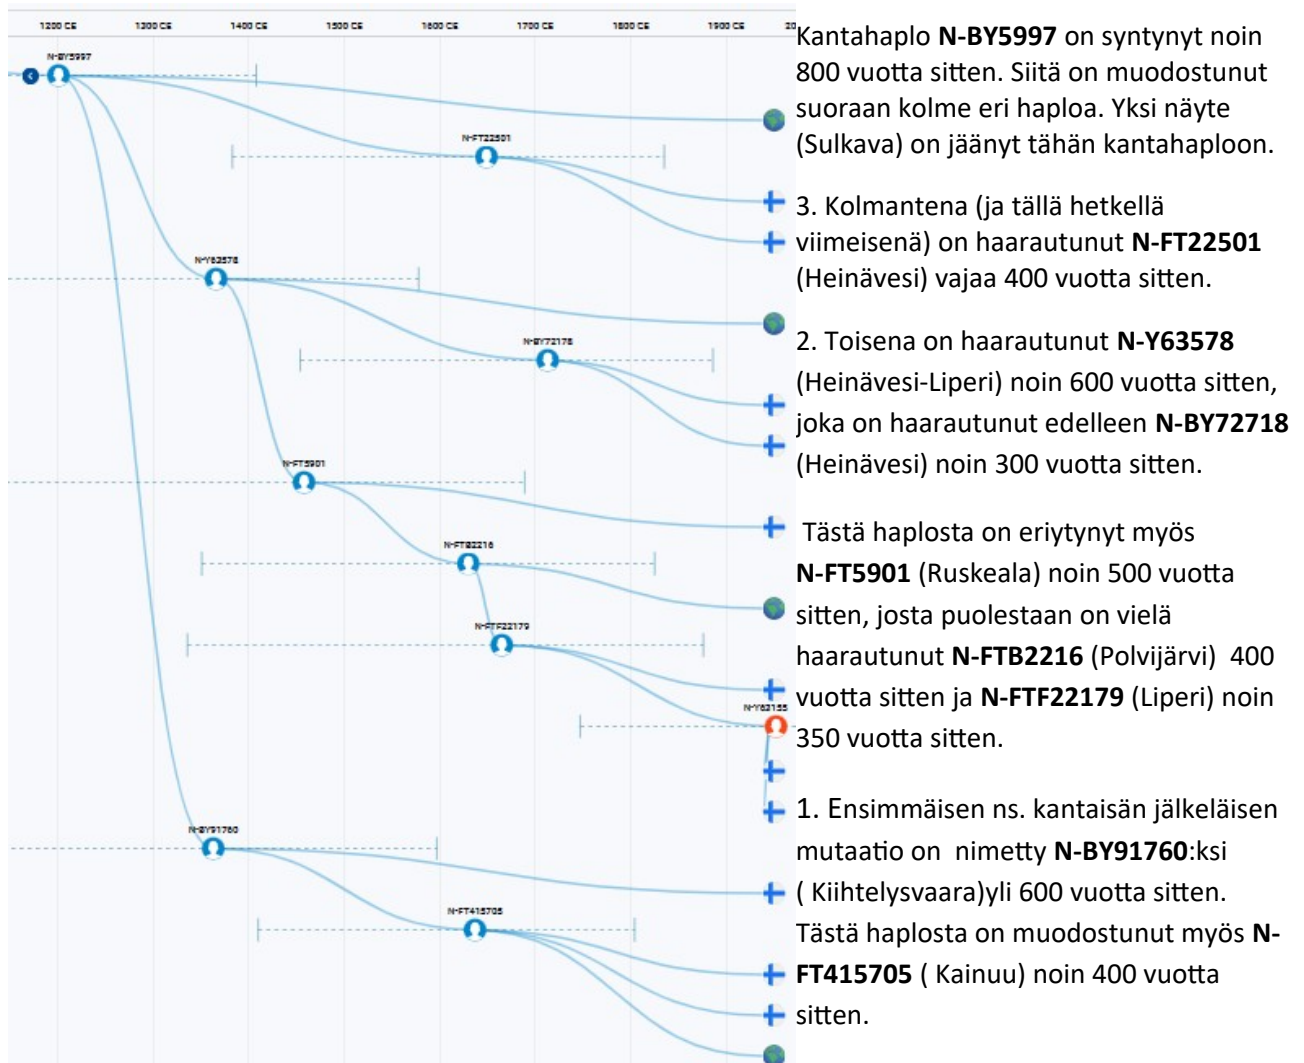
1200 CE
1300 CE
1400 CE
1500 CE
1600 CE
1700 CE
1800 CE
1900 CE
20

N-BY5997
N-FT22501
N-Y63578
N-BY72178
N-FT5901
N-FTB2216
N-FTF22179
N-Y63155
N-BY91760
N-FT415705

Kantahaplo **N-BY5997** on syntynyt noin 800 vuotta sitten. Siitä on muodostunut suoraan kolme eri haploa. Yksi näyte (Sulkava) on jäänyt tähän kantahaploon.

3. Kolmantena (ja tällä hetkellä viimeisenä) on haarautunut **N-FT22501** (Heinävesi) vajaa 400 vuotta sitten.

2. Toisena on haarautunut **N-Y63578** (Heinävesi-Liperi) noin 600 vuotta sitten, joka on haarautunut edelleen **N-BY72718** (Heinävesi) noin 300 vuotta sitten.

Tästä haplosta on eriytynyt myös **N-FT5901** (Ruskeala) noin 500 vuotta sitten, josta puolestaan on vielä haarautunut **N-FTB2216** (Polvijärvi) 400 vuotta sitten ja **N-FTF22179** (Liperi) noin 350 vuotta sitten.

1. Ensimmäisen ns. kantaisän jälkeläisen mutaatio on nimetty **N-BY91760**:ksi ( Kiihtelysvaara)yli 600 vuotta sitten. Tästä haplosta on muodostunut myös **N-FT415705** ( Kainuu) noin 400 vuotta sitten.